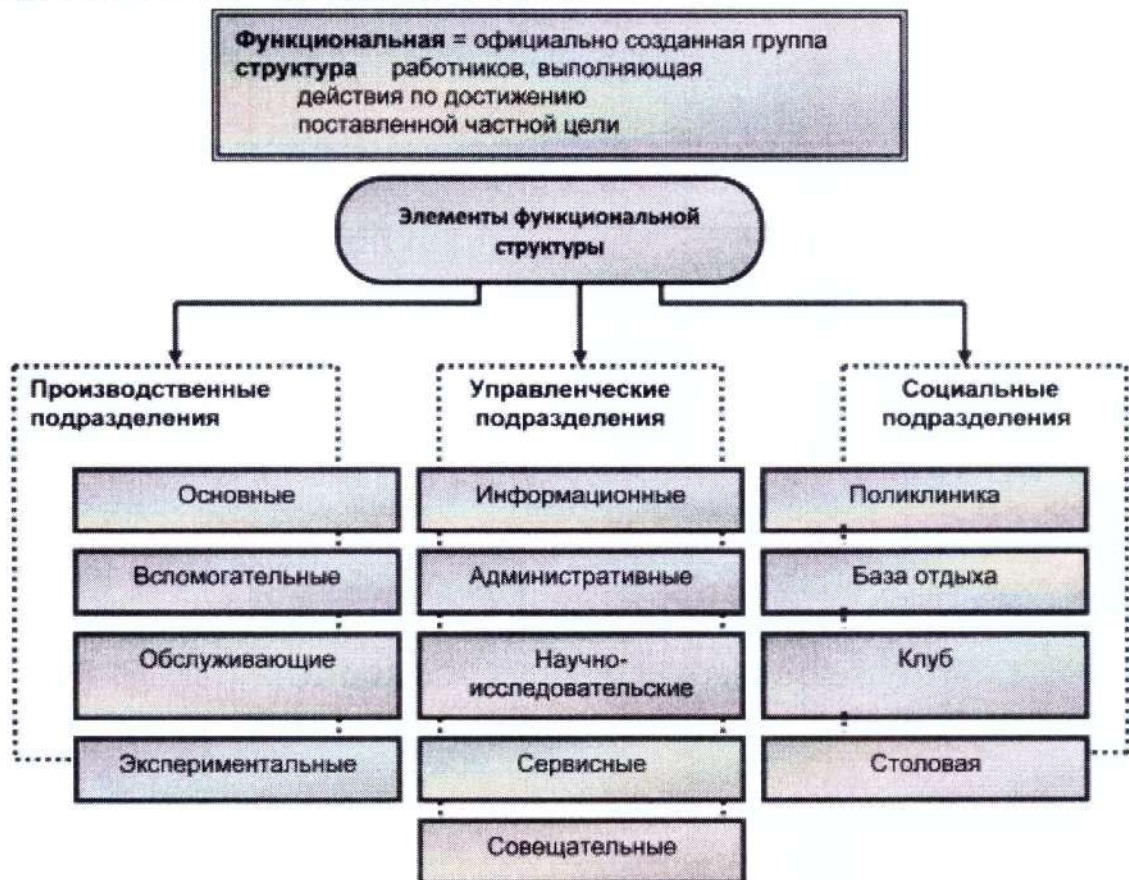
**Функциональная** = официально созданная группа
**структура** работников, выполняющая действия по достижению поставленной частной цели

Элементы функциональной структуры

Производственные подразделения

Основные

Вспомогательные

Обслуживающие

Экспериментальные

Управленческие подразделения

Информационные

Административные

Научно-исследовательские

Сервисные

Совещательные

Социальные подразделения

Поликлиника

База отдыха

Клуб

Столовая